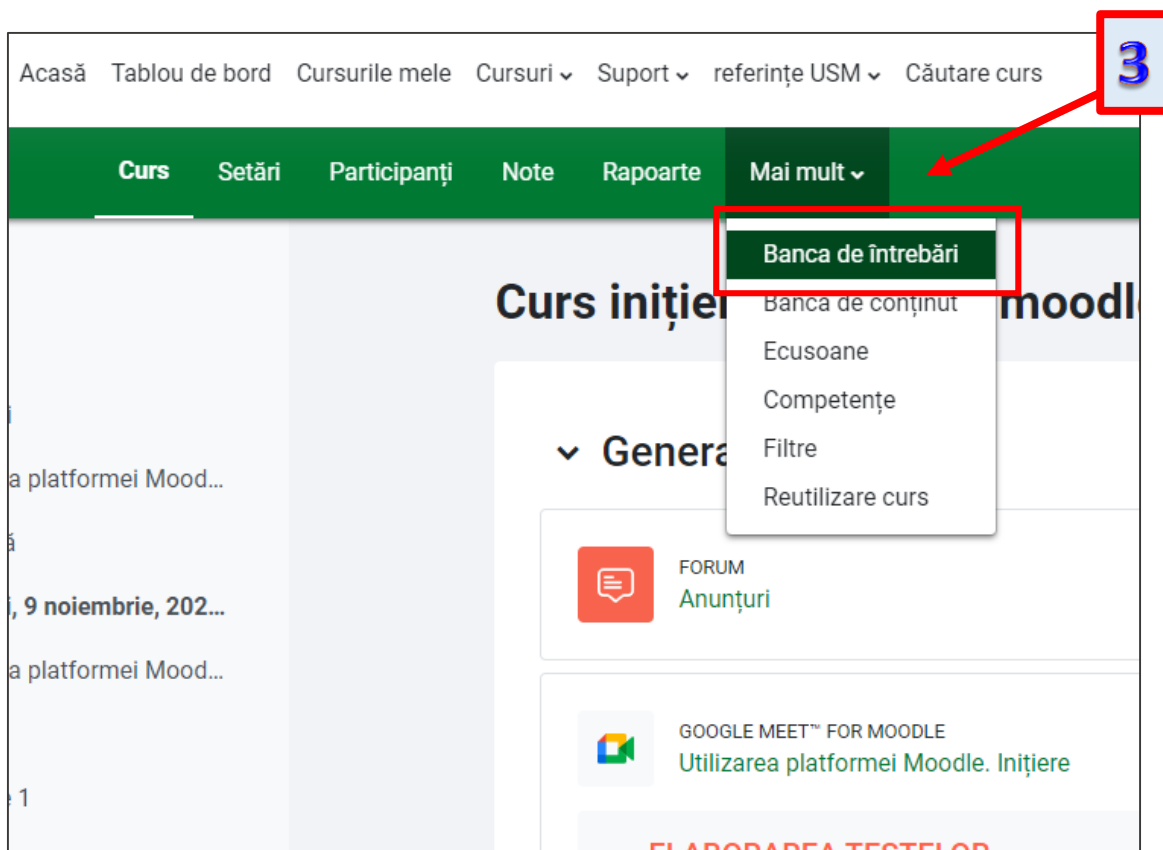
Acasă Tablou de bord Cursurile mele Cursuri Suport referințe USM Căutare curs

3

Curs Setări Participanți Note Rapoarte Mai mult

Banca de întrebări
Banca de conținut
Ecusoane
Competențe
Filtre
Reutilizare curs

Curs inițier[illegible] moodl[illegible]

Genera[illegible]

i
a platformei Mood...
ă
i, 9 noiembrie, 202...
a platformei Mood...
1

FORUM
Anunțuri

GOOGLE MEET™ FOR MOODLE
Utilizarea platformei Moodle. Inițiere

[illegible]